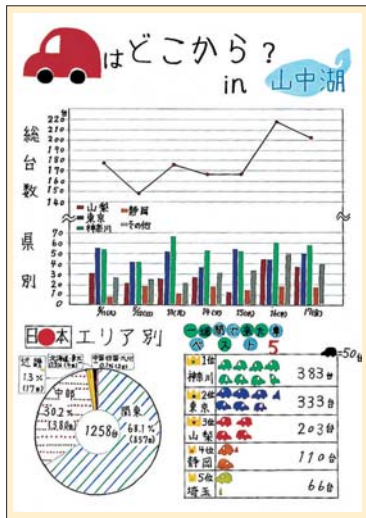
はどこから？ in 山中湖

総台数

県別

（台）
220
210
200
190
180
170
160
150
140

70
60
50
40
30
20
10
0

山梨
東京
神奈川
静岡
その他

9h(10)
10h
11h
12h
13h
14h
15h

日本エリア別

近畿 1.3% (17台)
中部 30.2% (388台)
関東 68.1% (857台)
1258台

一番来た県ベスト5

=50台

1位 神奈川 383台
2位 東京 333台
3位 山梨 203台
4位 静岡 110台
5位 埼玉 66台